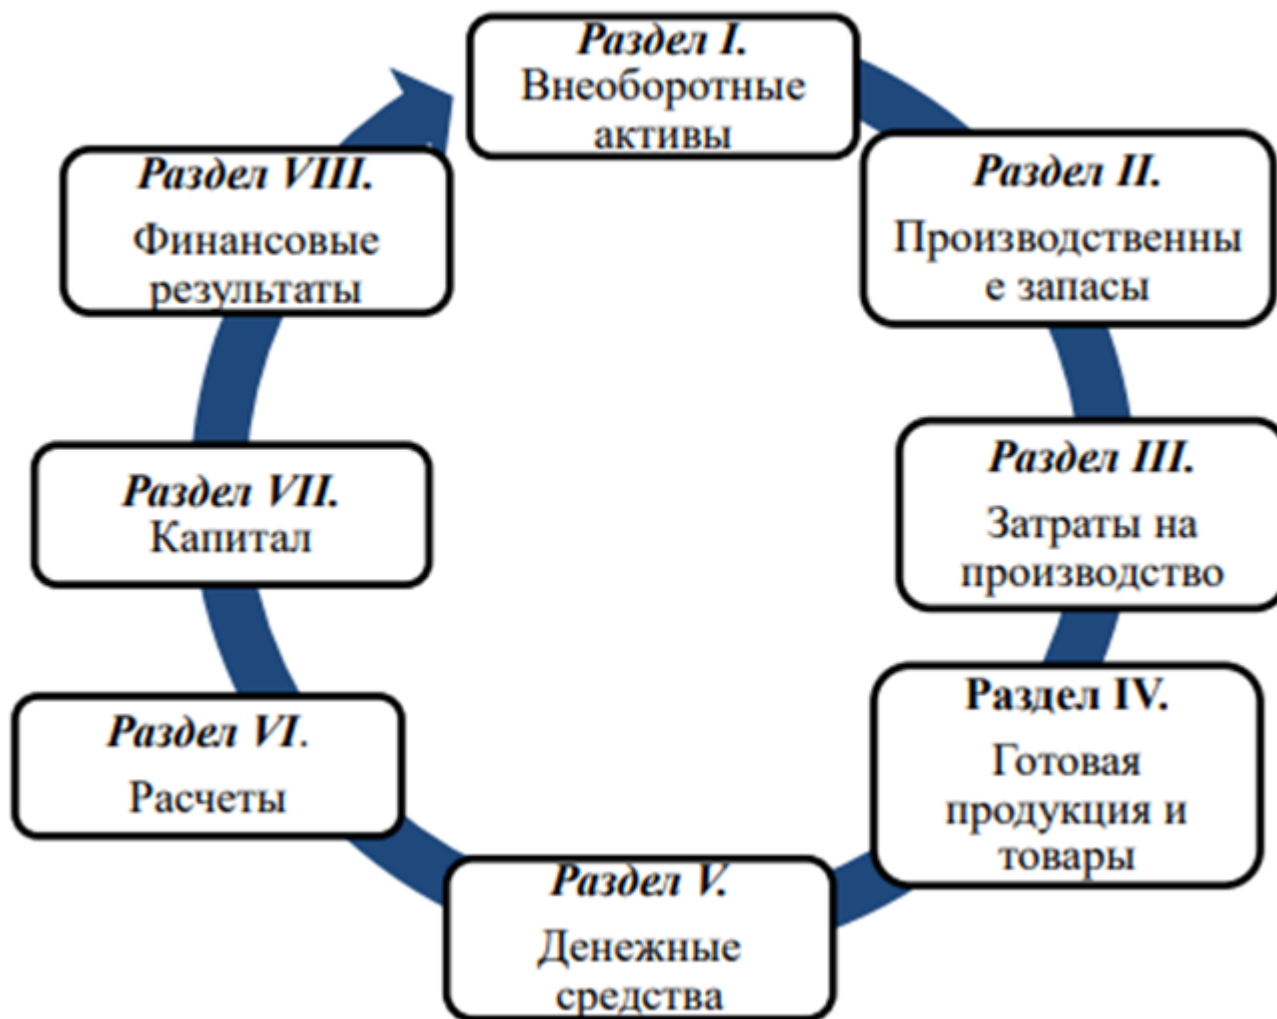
Раздел I.
Внеоборотные активы

Раздел II.
Производственные запасы

Раздел III.
Затраты на производство

Раздел IV.
Готовая продукция и товары

Раздел V.
Денежные средства

Раздел VI.
Расчеты

Раздел VII.
Капитал

Раздел VIII.
Финансовые результаты